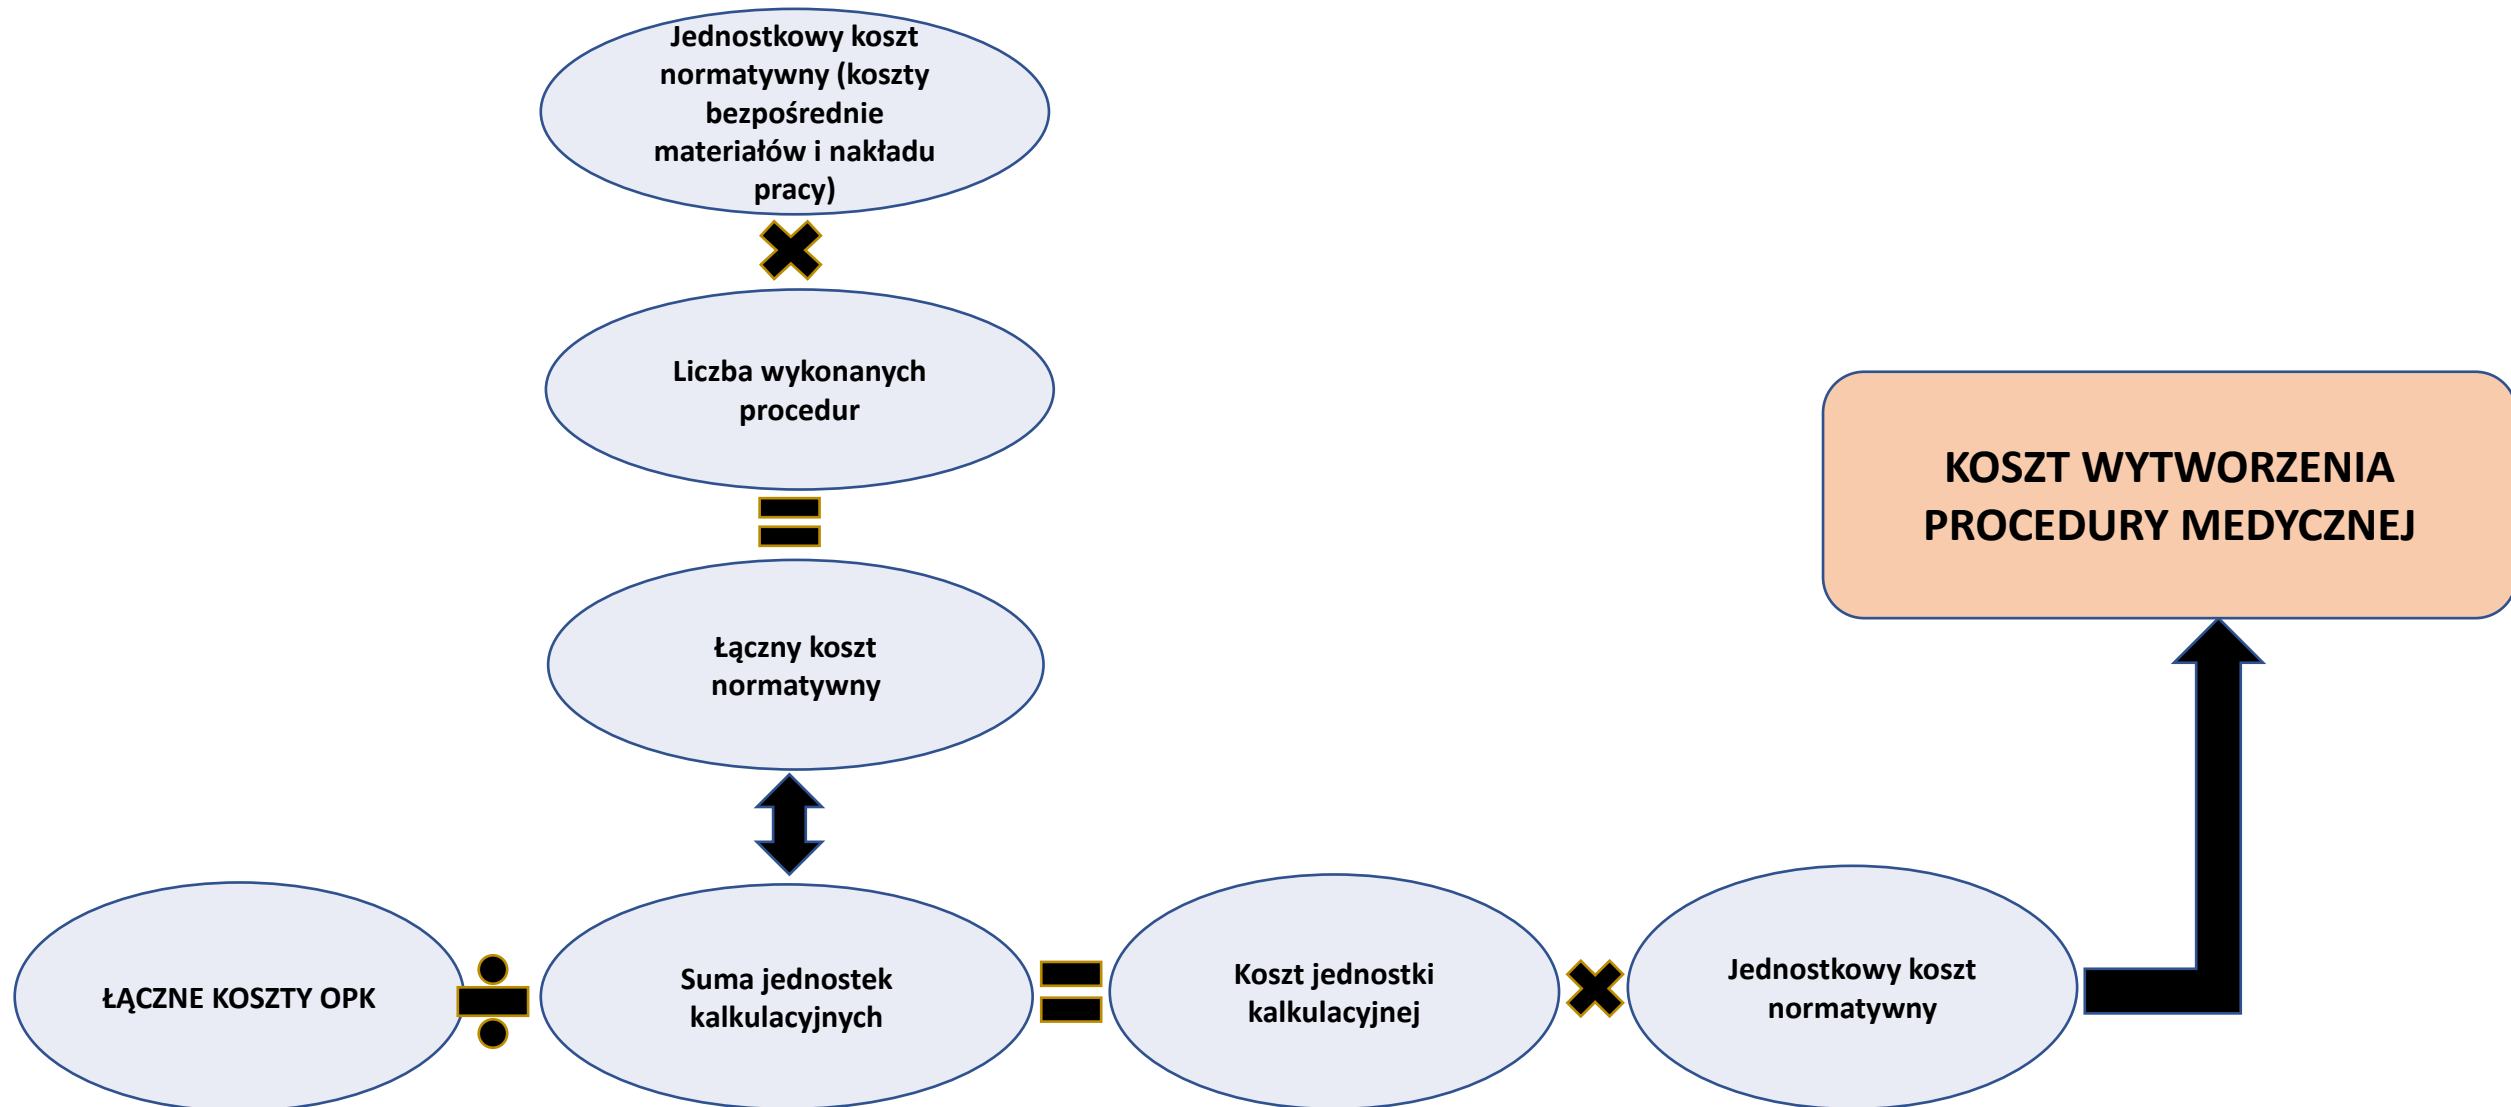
Jednostkowy koszt normatywny (koszty bezpośrednie materiałów i nakładu pracy)

Liczba wykonanych procedur

Łączny koszt normatywny

ŁĄCZNE KOSZTY OPK

Suma jednostek kalkulacyjnych

Koszt jednostki kalkulacyjnej

Jednostkowy koszt normatywny

KOSZT WYTWORZENIA PROCEDURY MEDYCZNEJ